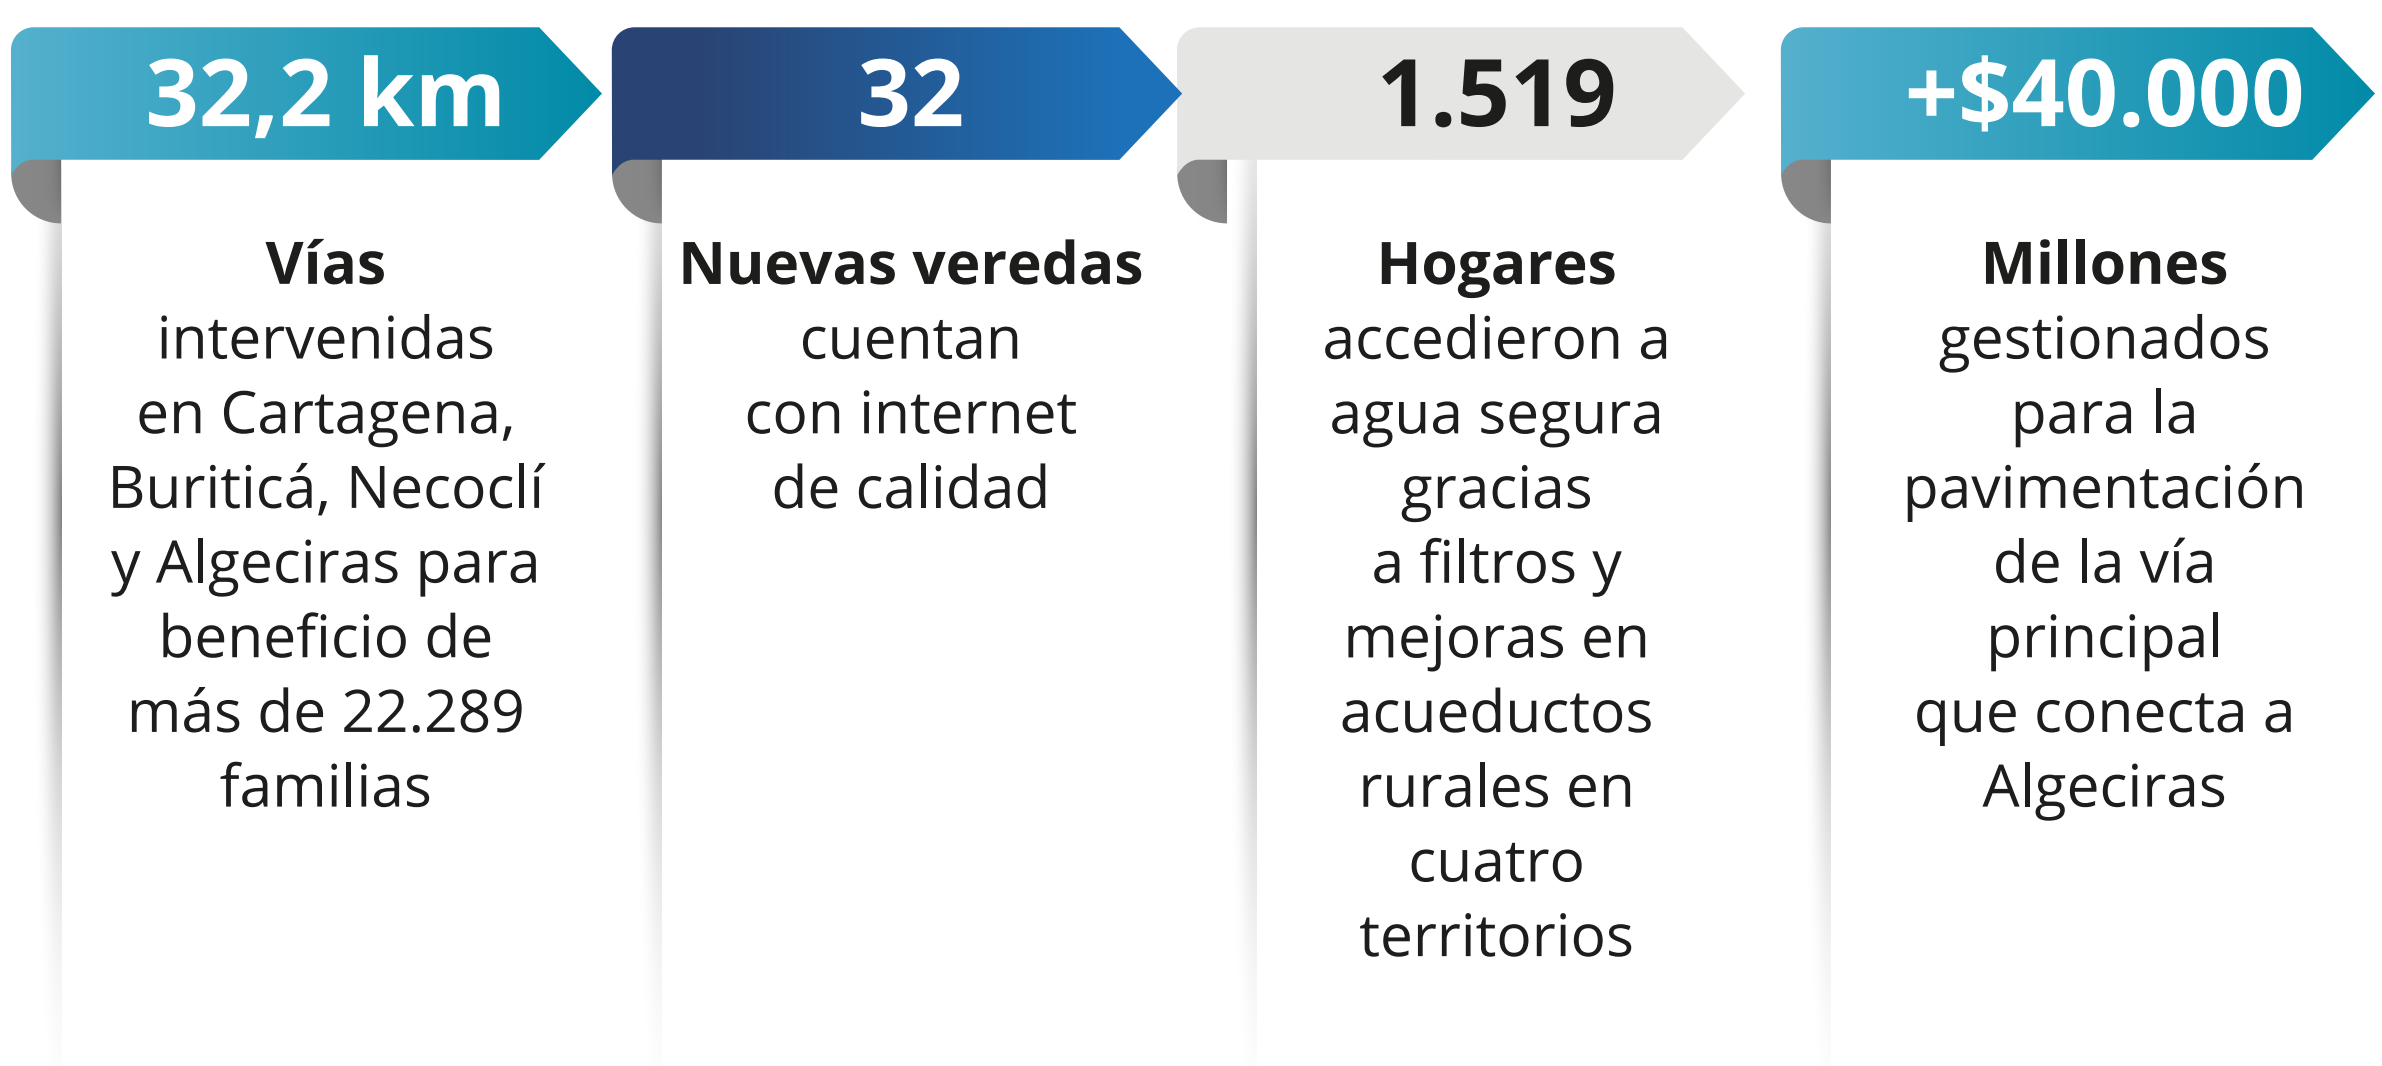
32,2 km

Vías intervenidas en Cartagena, Buriticá, Necoclí y Algeciras para beneficio de más de 22.289 familias

32

Nuevas veredas cuentan con internet de calidad

1.519

Hogares accedieron a agua segura gracias a filtros y mejoras en acueductos rurales en cuatro territorios

+$40.000

Millones gestionados para la pavimentación de la vía principal que conecta a Algeciras